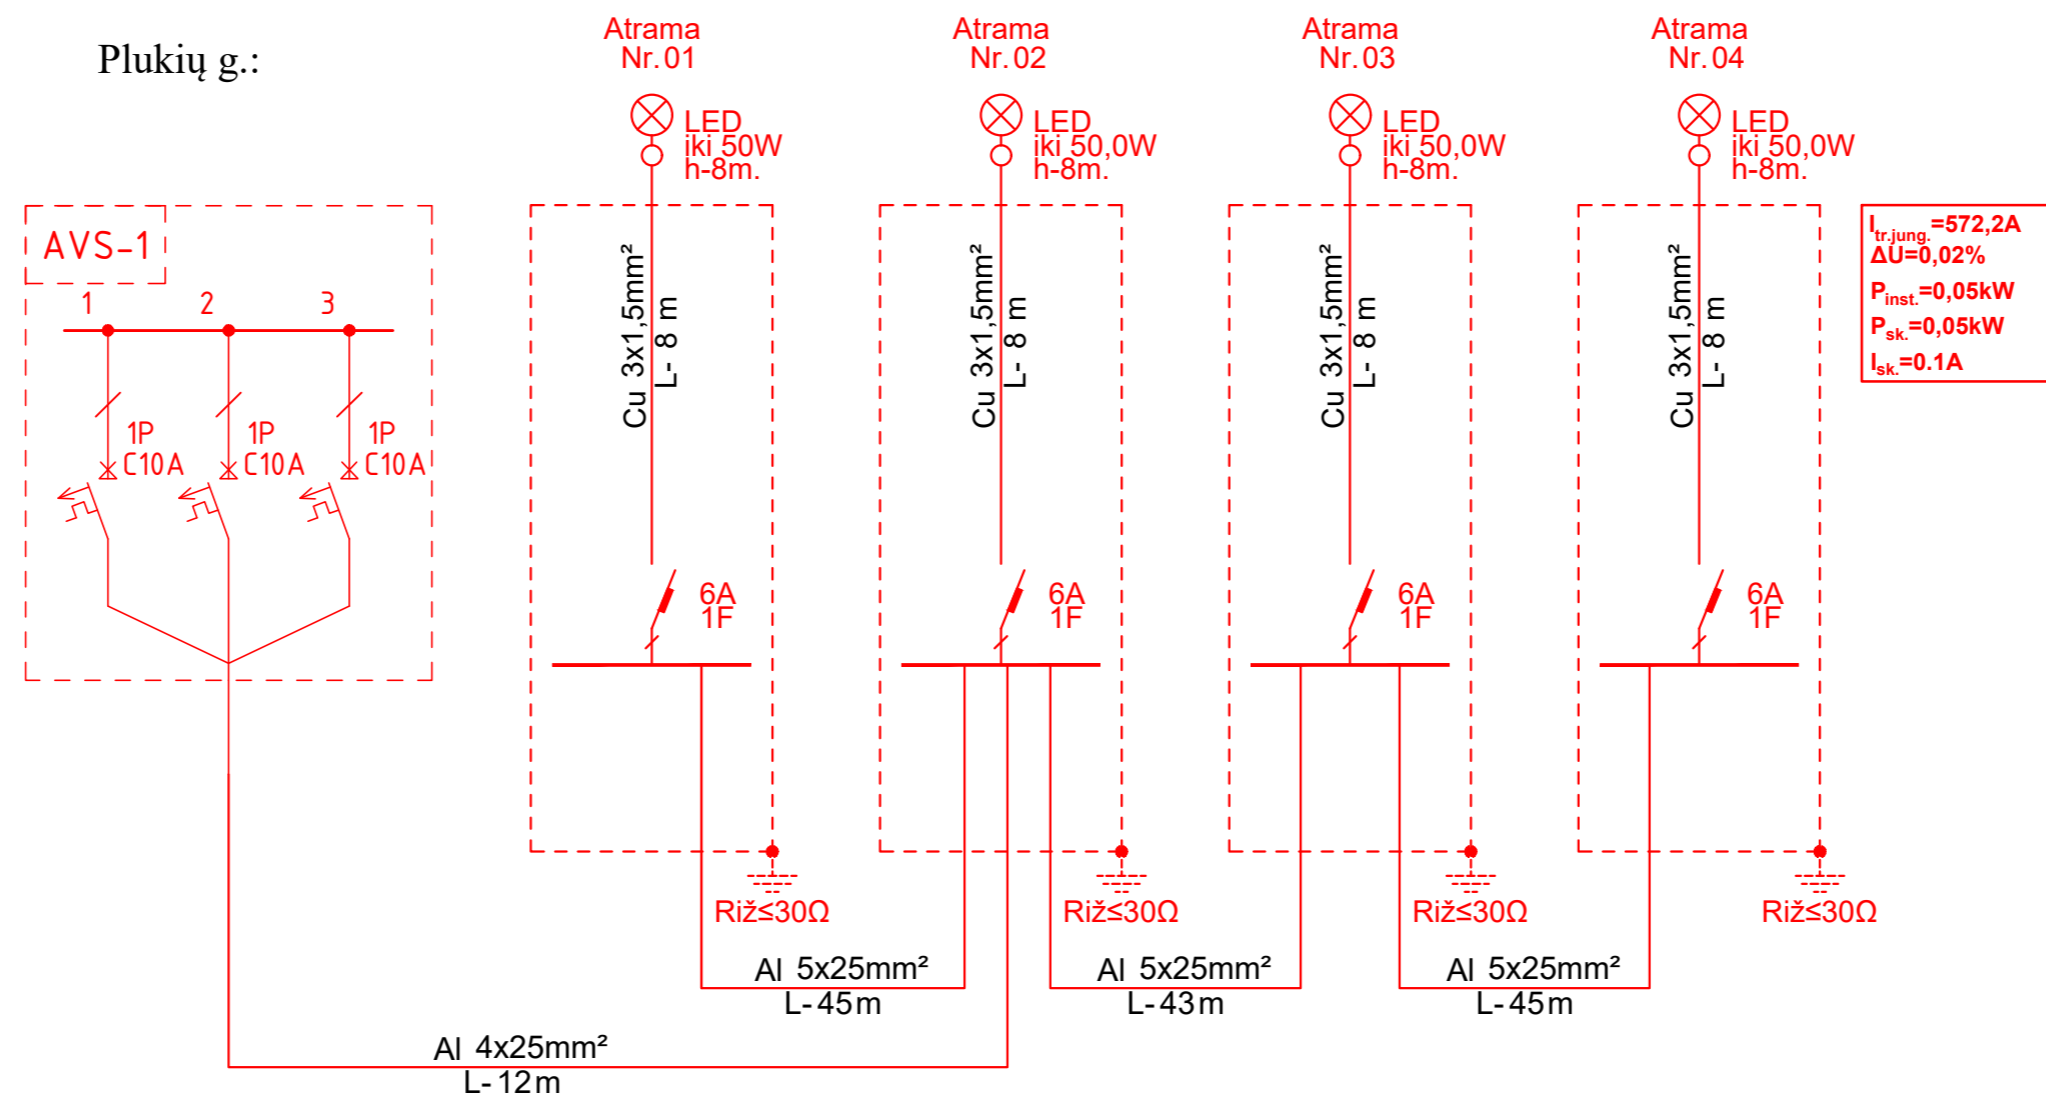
Plukių g.:

AVS-1

1 2 3

1P C10A
1P C10A
1P C10A

Atrama Nr.01
LED iki 50W h-8m.
Cu 3x1,5mm² L- 8 m
6A 1F
Rįž≤30Ω

Atrama Nr.02
LED iki 50,0W h-8m.
Cu 3x1,5mm² L- 8 m
6A 1F
Rįž≤30Ω

Atrama Nr.03
LED iki 50,0W h-8m.
Cu 3x1,5mm² L- 8 m
6A 1F
Rįž≤30Ω

Atrama Nr.04
LED iki 50,0W h-8m.
Cu 3x1,5mm² L- 8 m
6A 1F
Rįž≤30Ω

$I_{tr.jung.}$=572,2A
ΔU=0,02%
$P_{inst.}$=0,05kW
$P_{sk.}$=0,05kW
$I_{sk.}$=0.1A

Al 5x25mm² L-45m
Al 5x25mm² L-43m
Al 5x25mm² L-45m
Al 4x25mm² L-12m